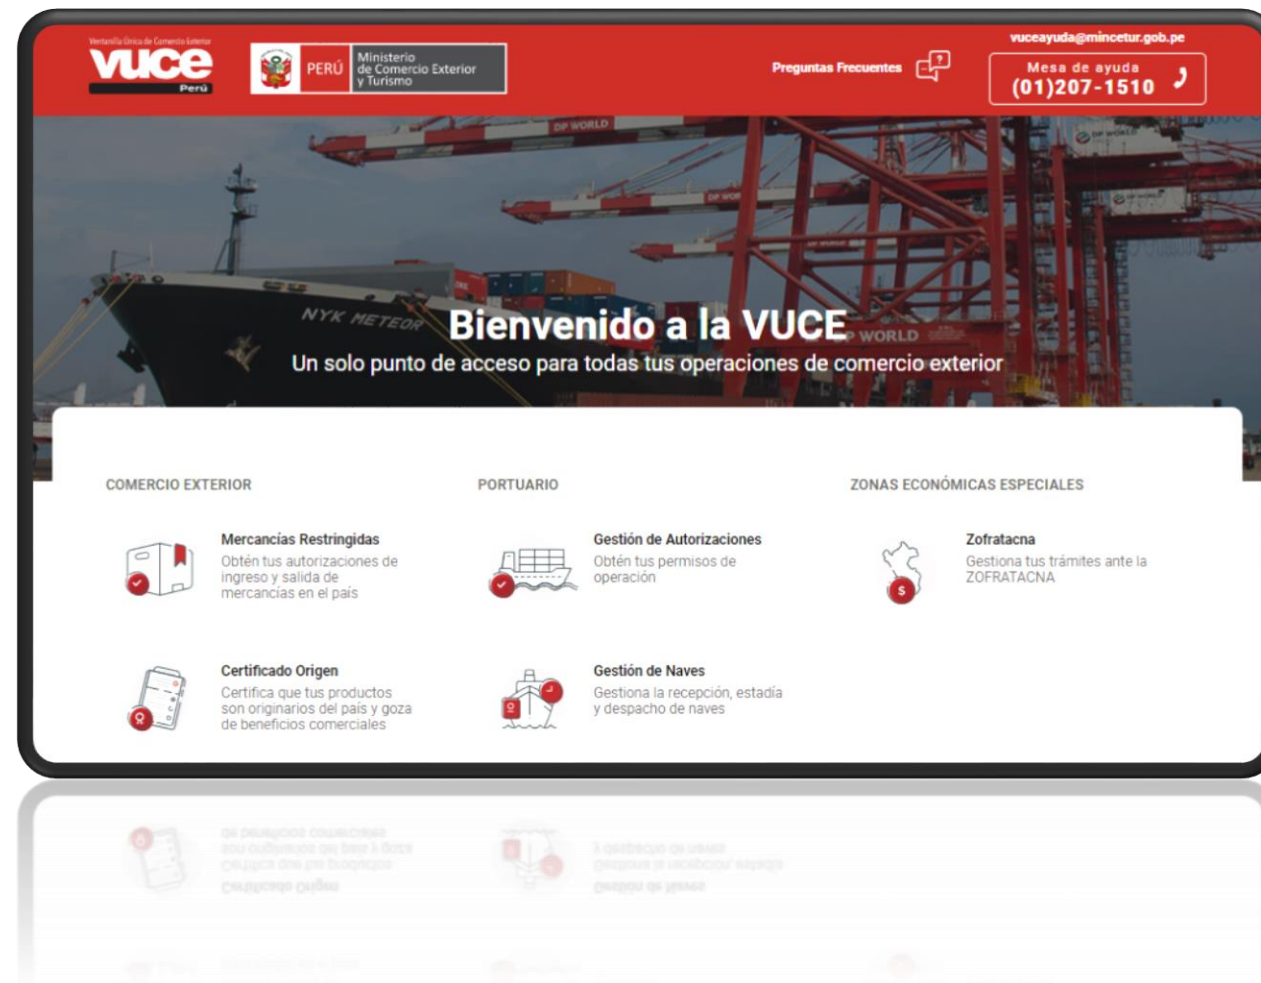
Ventanilla Única de Comercio Exterior
vuce
Perú

PERÚ | Ministerio de Comercio Exterior y Turismo

Preguntas Frecuentes

vuceayuda@mincetur.gob.pe
Mesa de ayuda
(01)207-1510

DP WORLD

NYK METEOR

Bienvenido a la VUCE
Un solo punto de acceso para todas tus operaciones de comercio exterior

COMERCIO EXTERIOR

Mercancías Restringidas
Obtén tus autorizaciones de ingreso y salida de mercancías en el país

Certificado Origen
Certifica que tus productos son originarios del país y goza de beneficios comerciales

PORTUARIO

Gestión de Autorizaciones
Obtén tus permisos de operación

Gestión de Naves
Gestiona la recepción, estadía y despacho de naves

ZONAS ECONÓMICAS ESPECIALES

Zofratacna
Gestiona tus trámites ante la ZOFRATACNA